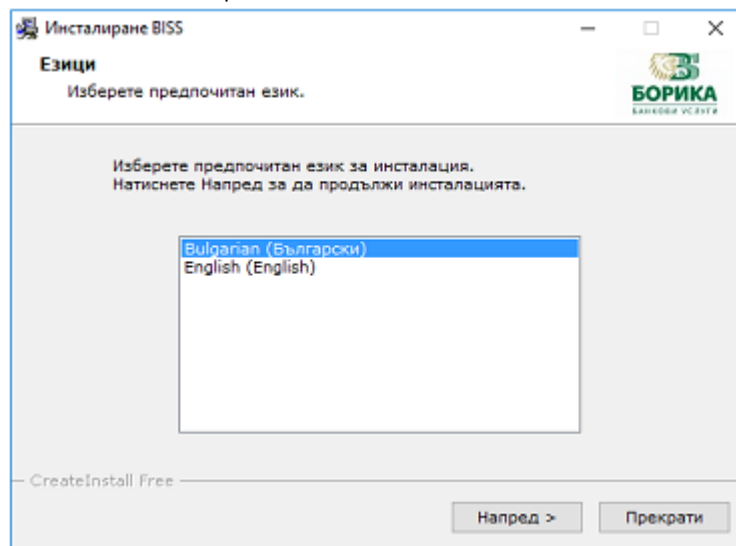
Инсталиране BISS

Езици

Изберете предпочитан език.

БОРИКА
БАНКОВИ УСЛУГИ

Изберете предпочитан език за инсталация.
Натиснете Напред за да продължи инсталацията.

Bulgarian (Български)
English (English)

CreateInstall Free

Напред >

Прекрати